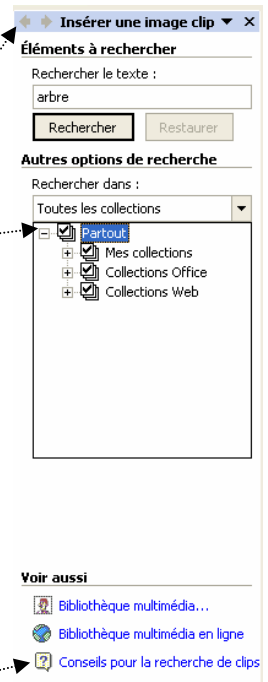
Insérer une image clip ▼ ×

Éléments à rechercher

Rechercher le texte :

arbre

Rechercher

Restaurer

Autres options de recherche

Rechercher dans :

Toutes les collections

Partout

Mes collections

Collections Office

Collections Web

Voir aussi

Bibliothèque multimédia...

Bibliothèque multimédia en ligne

Conseils pour la recherche de clips